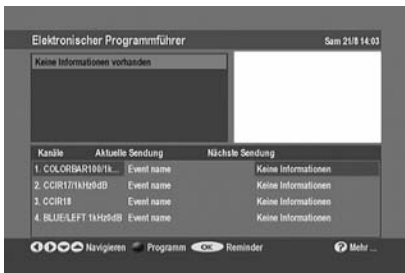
Elektronischer Programmführer

Sam 21/8 14:03

Keine Informationen vorhanden

| Kanäle | Aktuelle Sendung | Nächste Sendung |
|---|---|---|
| 1. COLORBAR100/1k... | Event name | Keine Informationen |
| 2. CCIR17/1kHz0dB | Event name | Keine Informationen |
| 3. CCIR18 | Event name | Keine Informationen |
| 4. BLUE/LEFT 1kHz0dB | Event name | Keine Informationen |

Navigieren Programm OK Reminder Mehr ...